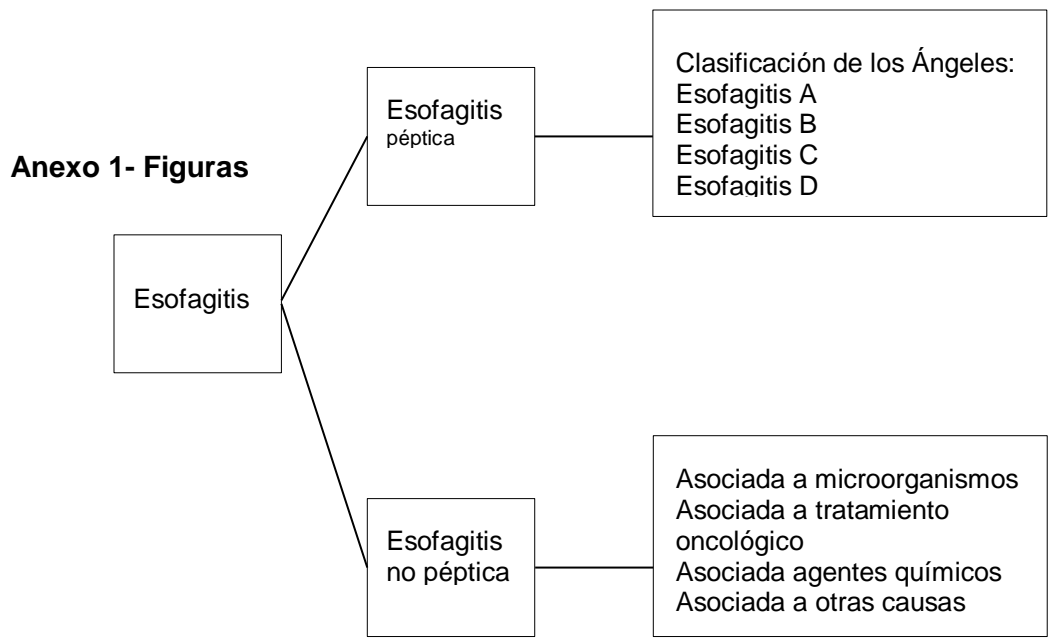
Anexo 1- Figuras

Esofagitis

Esofagitis péptica

Clasificación de los Ángeles:
Esofagitis A
Esofagitis B
Esofagitis C
Esofagitis D

Esofagitis no péptica

Asociada a microorganismos
Asociada a tratamiento oncológico
Asociada agentes químicos
Asociada a otras causas